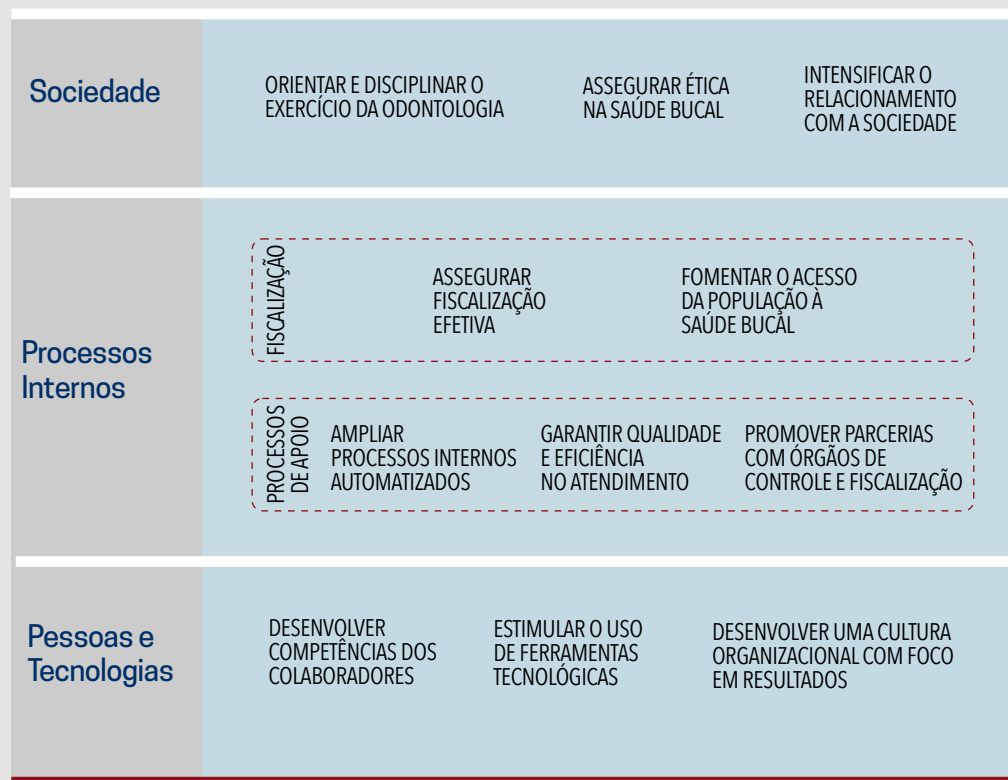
Sociedade

ORIENTAR E DISCIPLINAR O EXERCÍCIO DA ODONTOLOGIA

ASSEGURAR ÉTICA NA SAÚDE BUCAL

INTENSIFICAR O RELACIONAMENTO COM A SOCIEDADE

Processos Internos

FISCALIZAÇÃO

ASSEGURAR FISCALIZAÇÃO EFETIVA

FOMENTAR O ACESSO DA POPULAÇÃO À SAÚDE BUCAL

PROCESSOS DE APOIO

AMPLIAR PROCESSOS INTERNOS AUTOMATIZADOS

GARANTIR QUALIDADE E EFICIÊNCIA NO ATENDIMENTO

PROMOVER PARCERIAS COM ÓRGÃOS DE CONTROLE E FISCALIZAÇÃO

Pessoas e Tecnologias

DESENVOLVER COMPETÊNCIAS DOS COLABORADORES

ESTIMULAR O USO DE FERRAMENTAS TECNOLÓGICAS

DESENVOLVER UMA CULTURA ORGANIZACIONAL COM FOCO EM RESULTADOS